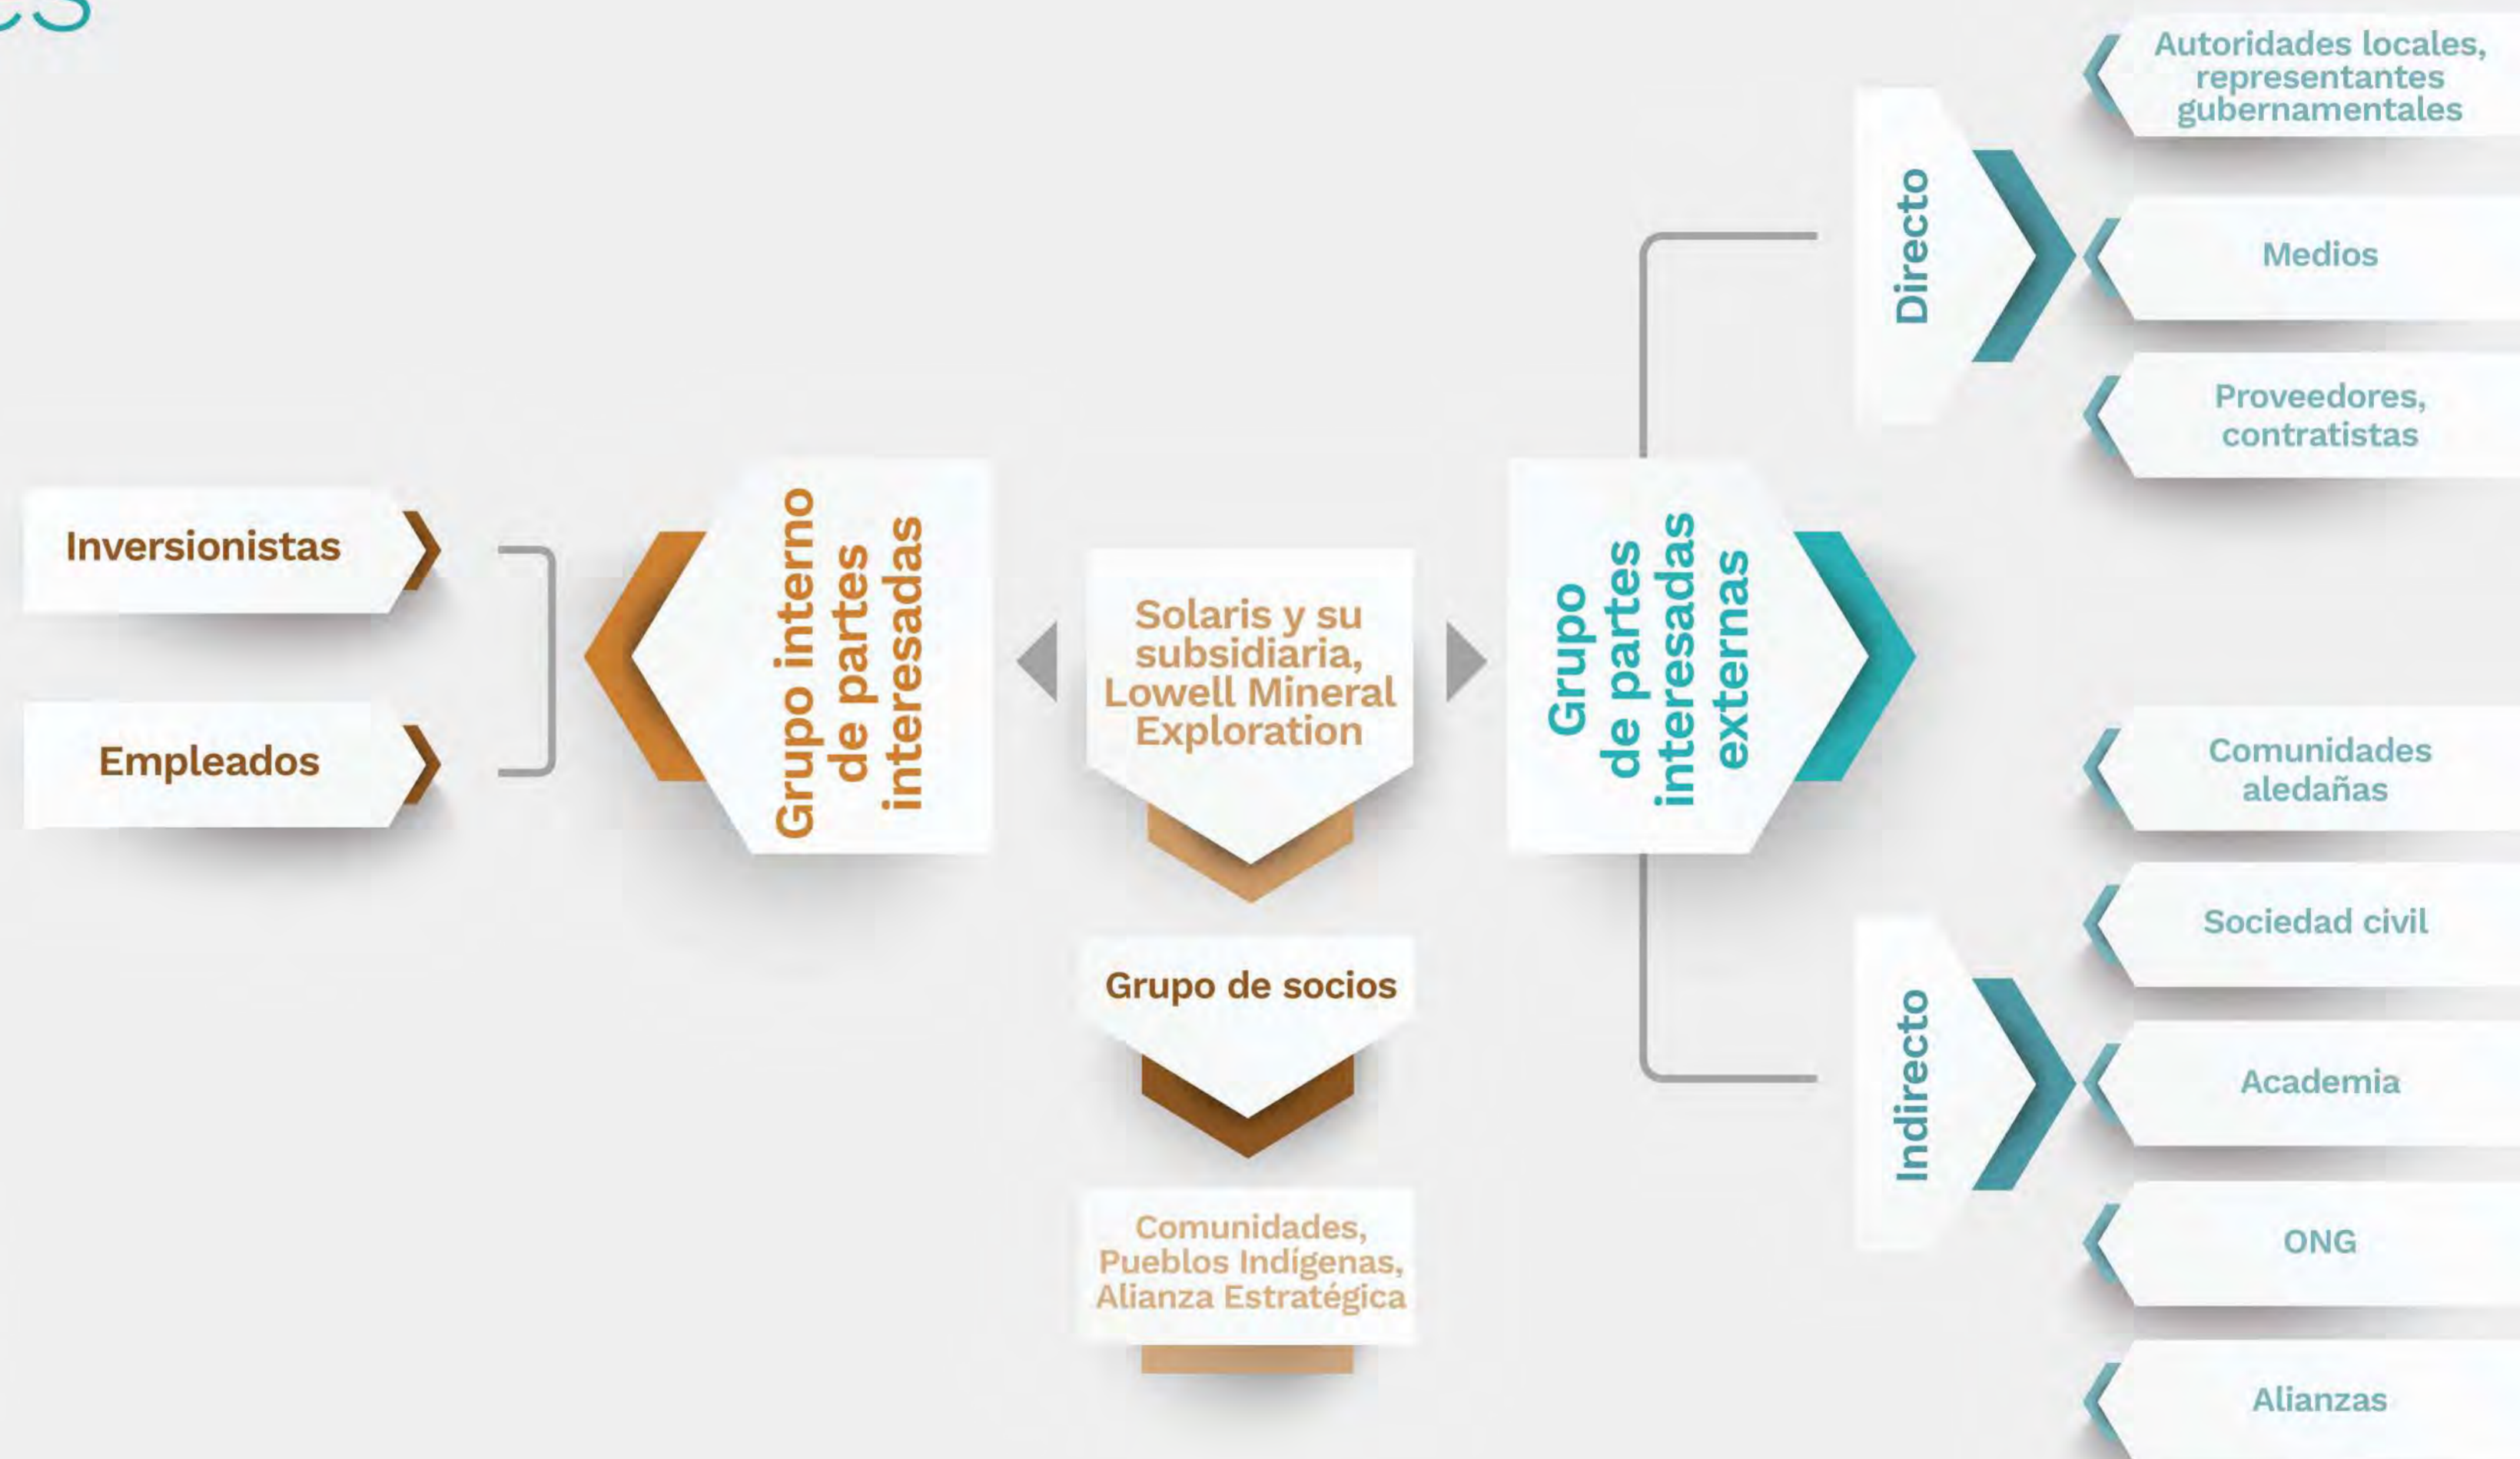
Inversionistas

Empleados

Grupo interno de partes interesadas

Solaris y su subsidiaria, Lowell Mineral Exploration

Grupo de socios

Comunidades, Pueblos Indígenas, Alianza Estratégica

Grupo de partes interesadas externas

Directo

Autoridades locales, representantes gubernamentales

Medios

Proveedores, contratistas

Indirecto

Comunidades aledañas

Sociedad civil

Academia

ONG

Alianzas